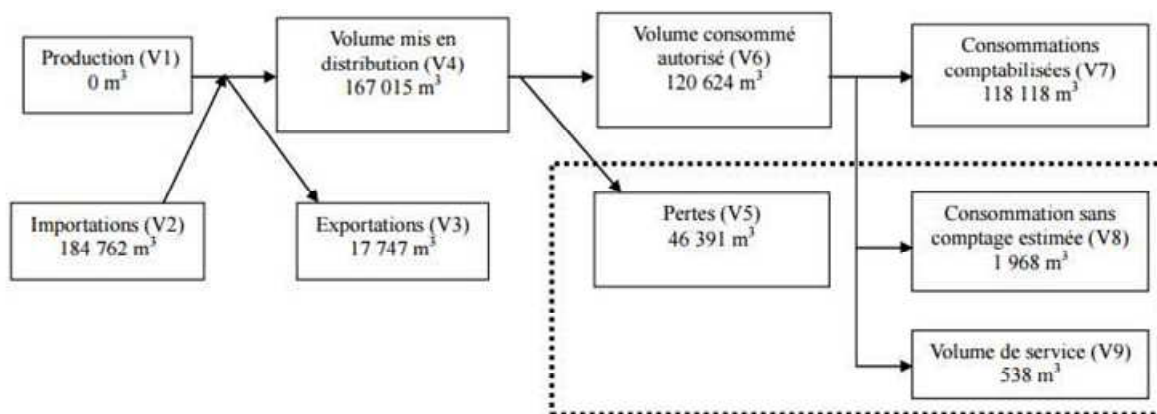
Production (V1)
0 $m^3$

Importations (V2)
184 762 $m^3$

Volume mis en distribution (V4)
167 015 $m^3$

Exportations (V3)
17 747 $m^3$

Volume consommé autorisé (V6)
120 624 $m^3$

Pertes (V5)
46 391 $m^3$

Consommations comptabilisées (V7)
118 118 $m^3$

Consommation sans comptage estimée (V8)
1 968 $m^3$

Volume de service (V9)
538 $m^3$